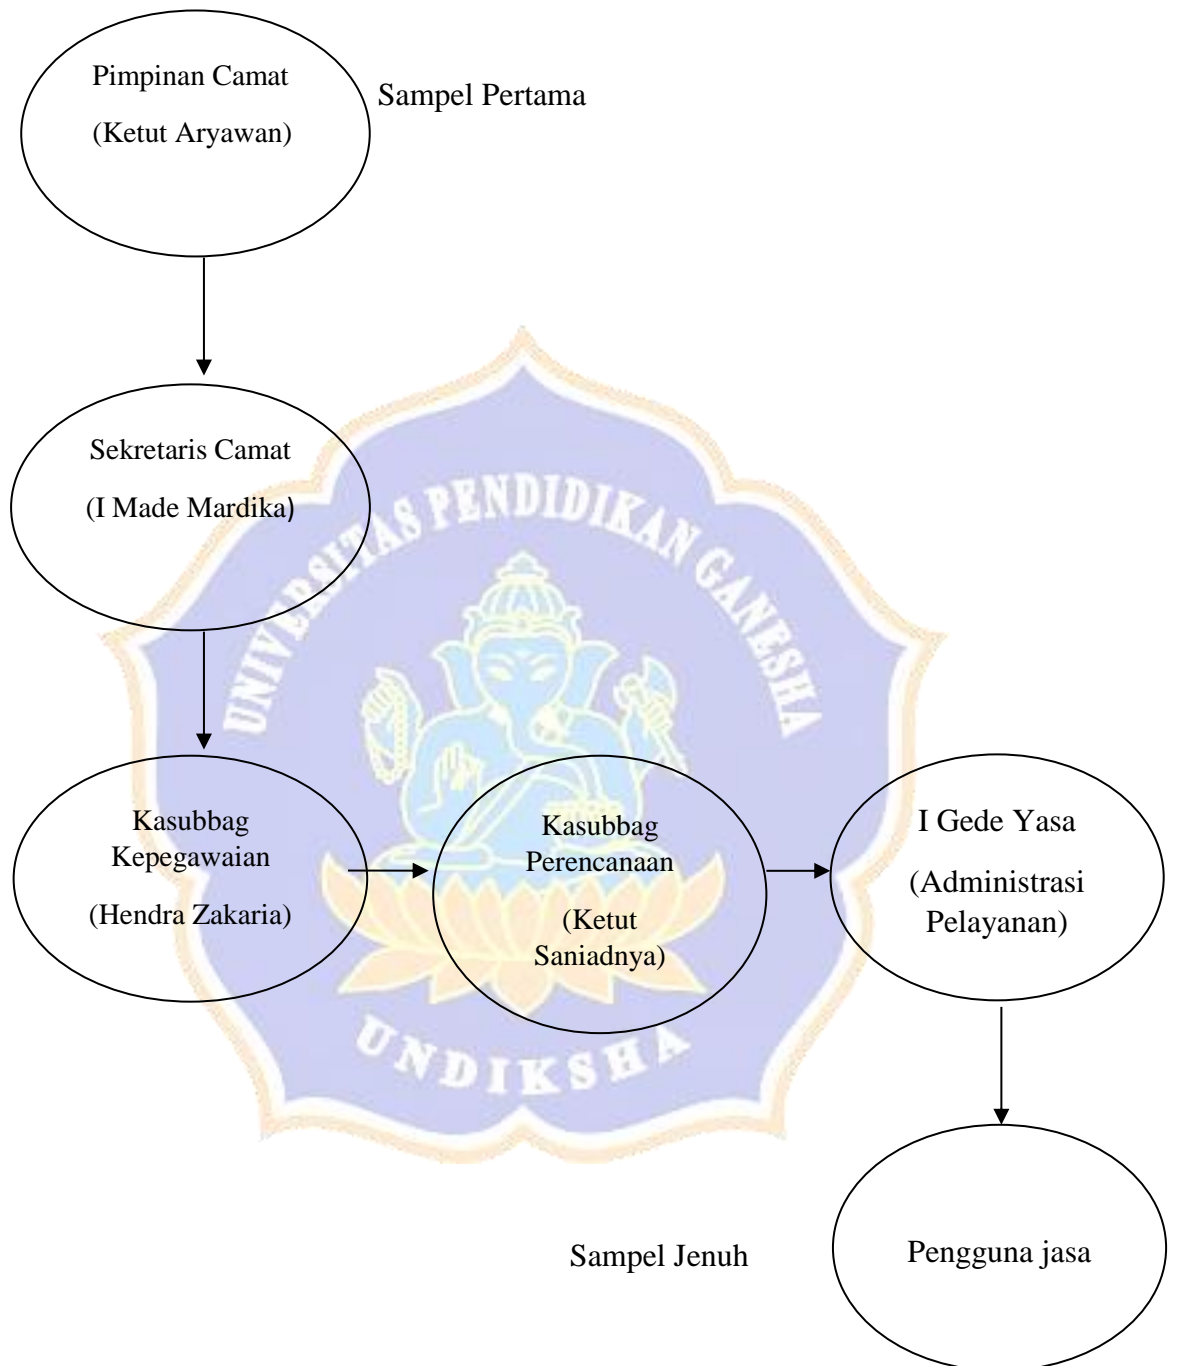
Pimpinan Camat

(Ketut Aryawan)

Sampel Pertama

Sekretaris Camat

(I Made Mardika)

UNIVERSITAS PENDIDIKAN GANESHA

Kasubbag Kepegawaian

(Hendra Zakaria)

Kasubbag Perencanaan

(Ketut Saniadnya)

I Gede Yasa

(Administrasi Pelayanan)

UNDIKSHA

Sampel Jenuh

Pengguna jasa